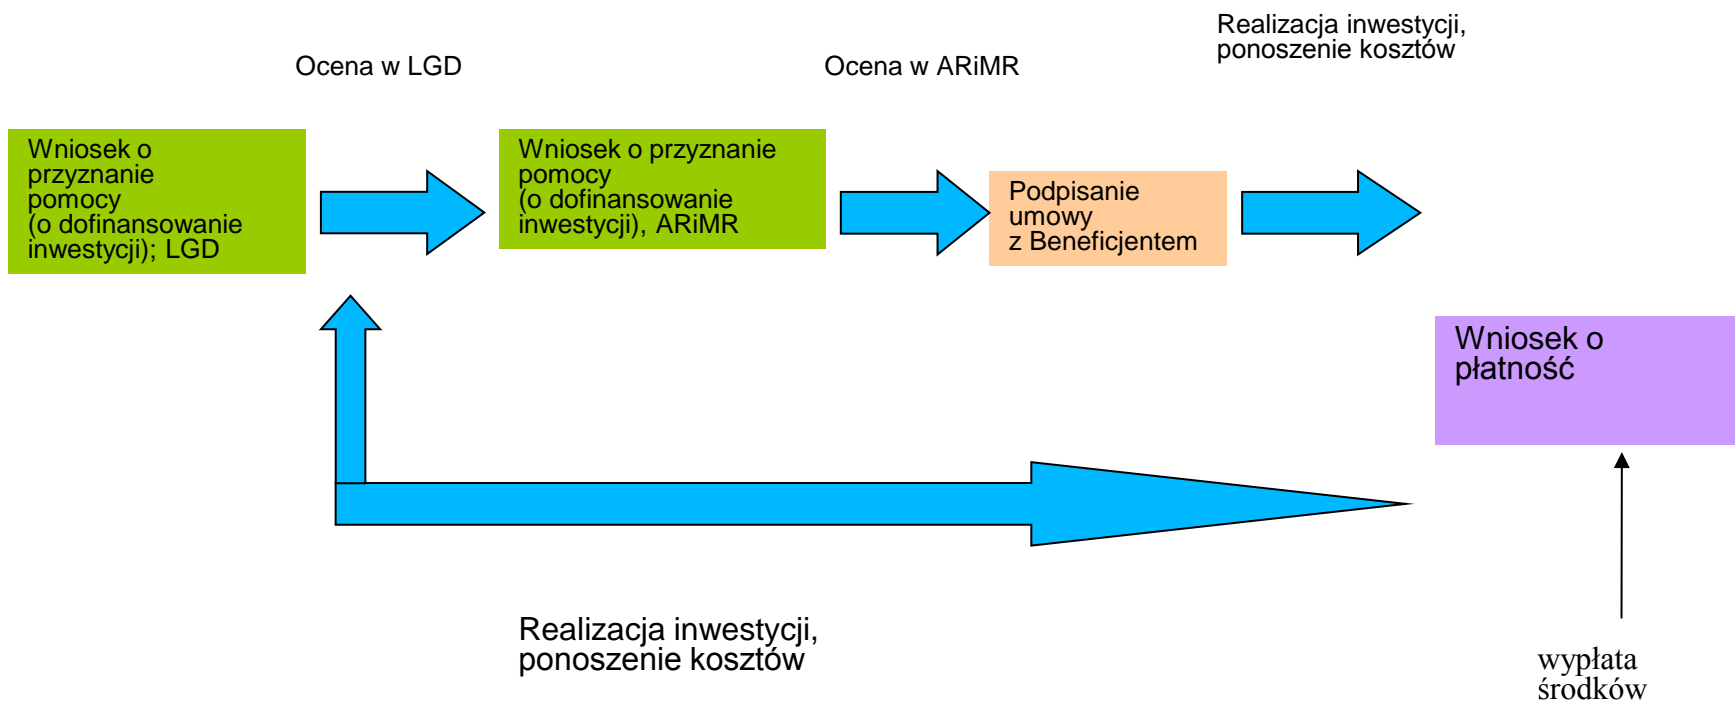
Realizacja inwestycji, ponoszenie kosztów

Ocena w LGD

Ocena w ARiMR

Wniosek o przyznanie pomocy (o dofinansowanie inwestycji); LGD

Wniosek o przyznanie pomocy (o dofinansowanie inwestycji), ARiMR

Podpisanie umowy z Beneficjentem

Wniosek o płatność

Realizacja inwestycji, ponoszenie kosztów

wypłata środków